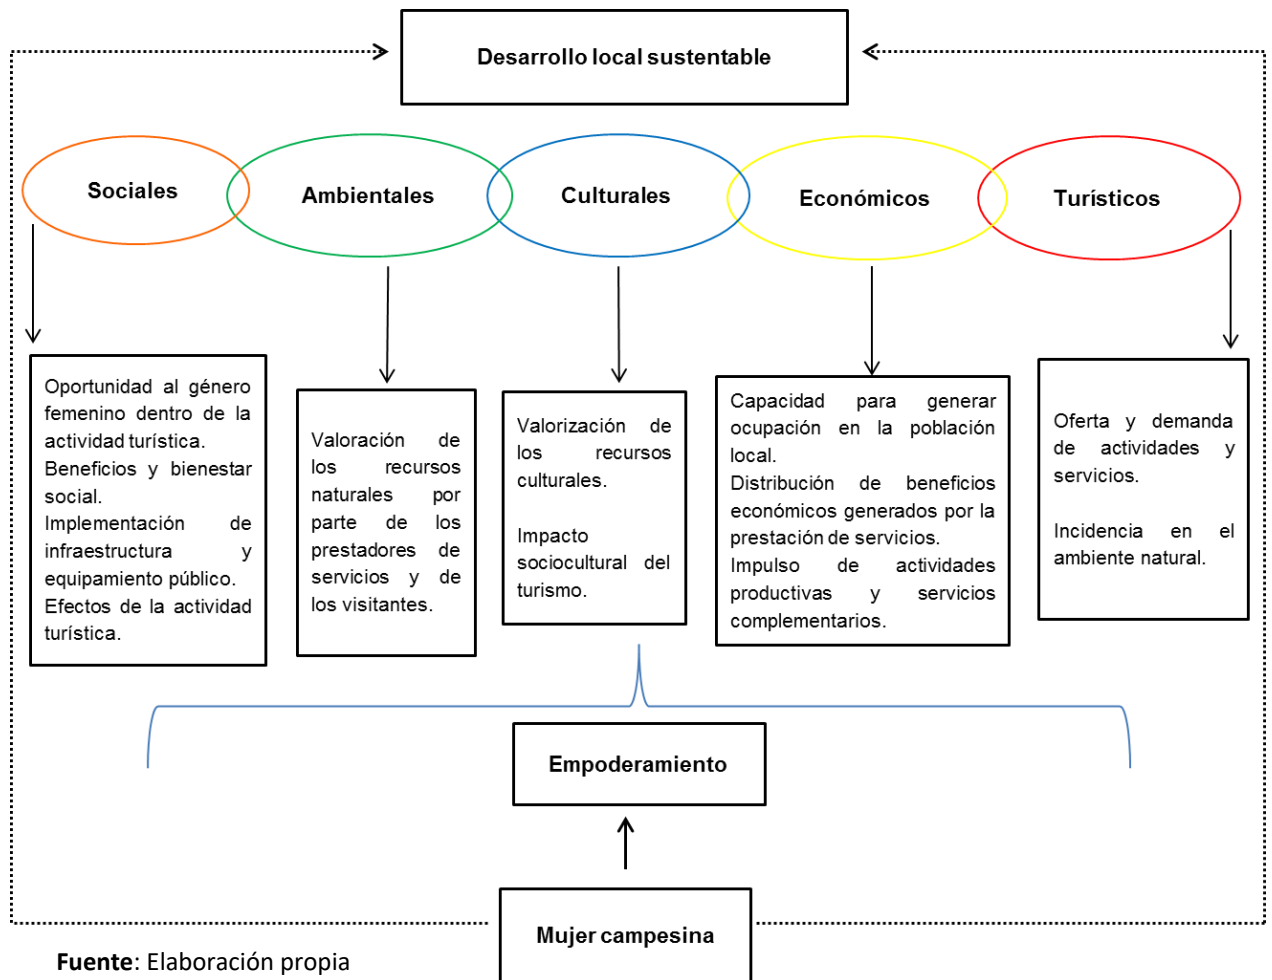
Desarrollo local sustentable

Sociales

Ambientales

Culturales

Económicos

Turísticos

Oportunidad al género femenino dentro de la actividad turística.
Beneficios y bienestar social.
Implementación de infraestructura y equipamiento público.
Efectos de la actividad turística.

Valoración de los recursos naturales por parte de los prestadores de servicios y de los visitantes.

Valorización de los recursos culturales.

Impacto sociocultural del turismo.

Capacidad para generar ocupación en la población local.
Distribución de beneficios económicos generados por la prestación de servicios.
Impulso de actividades productivas y servicios complementarios.

Oferta y demanda de actividades y servicios.

Incidencia en el ambiente natural.

Empoderamiento

Mujer campesina

Fuente: Elaboración propia